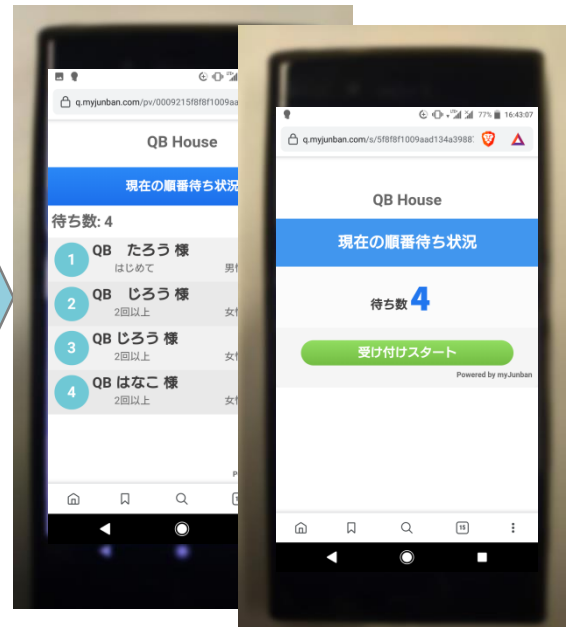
q.myjunban.com/pv/0009215f8f8f1009aa

QB House

現在の順番待ち状況

待ち数: 4

1 QB たろう 様
はじめて 男性

2 QB じろう 様
2回以上 女性

3 QB じろう 様
2回以上 女性

4 QB はなこ 様
2回以上 女性

77% 16:43:07

q.myjunban.com/s/5f8f8f1009aad134a3988

QB House

現在の順番待ち状況

待ち数 4

受け付けスタート

Powered by myJunban

15